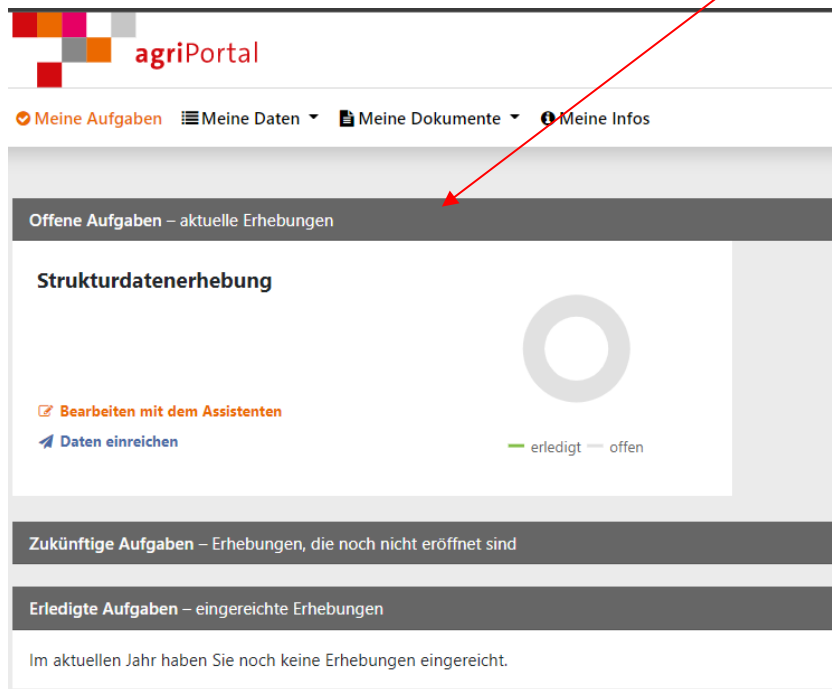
agriPortal

Meine Aufgaben Meine Daten Meine Dokumente Meine Infos

Offene Aufgaben – aktuelle Erhebungen

Strukturdatenerhebung

Bearbeiten mit dem Assistenten

Daten einreichen

erledigt offen

Zukünftige Aufgaben – Erhebungen, die noch nicht eröffnet sind

Erledigte Aufgaben – eingereichte Erhebungen

Im aktuellen Jahr haben Sie noch keine Erhebungen eingereicht.